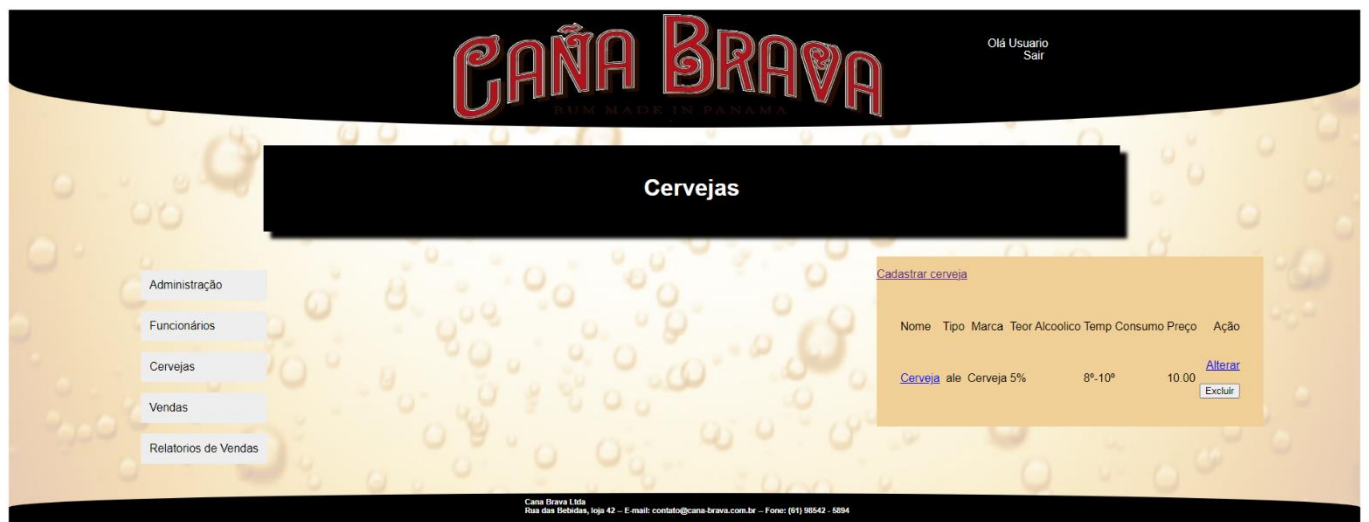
CAÑA BRAVA
RUM MADE IN PANAMA

Olá Usuario
Sair

Cervejas

Administração

Funcionários

Cervejas

Vendas

Relatorios de Vendas

Cadastrar cerveja

| Nome | Tipo | Marca | Teor Alcoolico | Temp Consumo | Preço | Ação |
|---|---|---|---|---|---|---|
| Cerveja | ale | Cerveja | 5% | 8º-10º | 10.00 | Alterar Excluir |

Cana Brava Ltda
Rua das Bebidas, loja 42 -- E-mail: contato@cana-brava.com.br -- Fone: (61) 98542 - 5894